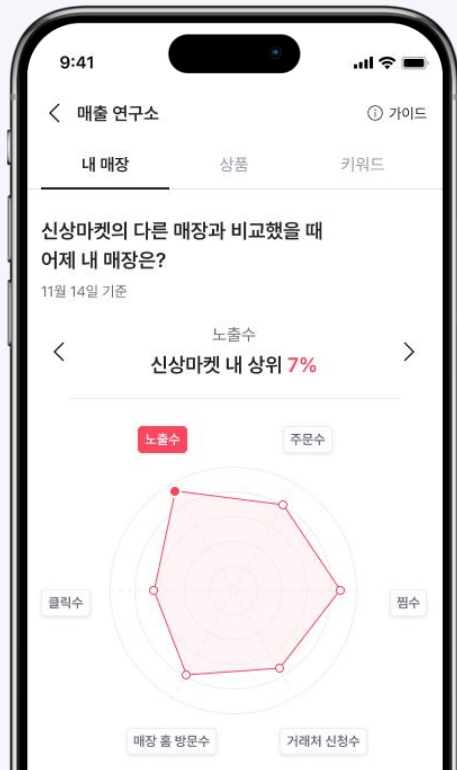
9:41

매출 연구소

ⓘ 가이드

내 매장

상품

키워드

신상마켓의 다른 매장과 비교했을 때 어제 내 매장은?

11월 14일 기준

노출수

신상마켓 내 상위 7%

노출수

주문수

클릭수

찜수

매장 홈 방문수

거래처 신청수